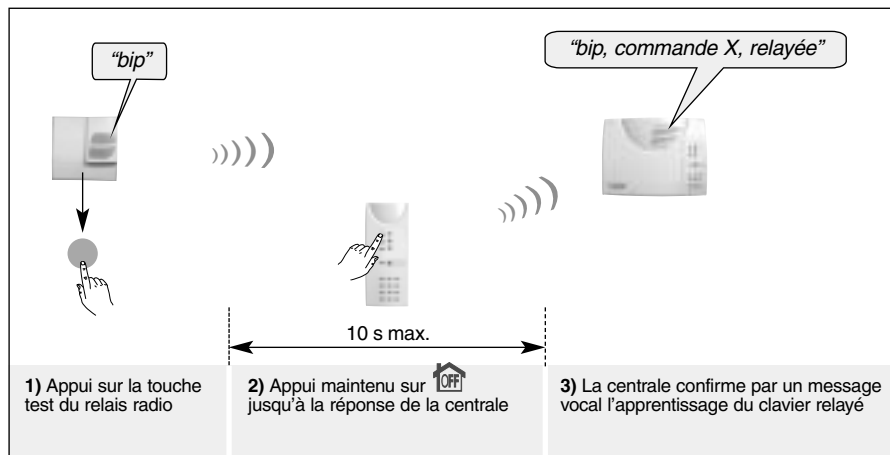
"bip"

"bip, commande X, relayée"

10 s max.

**1)** Appui sur la touche test du relais radio

**2)** Appui maintenu sur OFF jusqu'à la réponse de la centrale

**3)** La centrale confirme par un message vocal l'apprentissage du clavier relayé